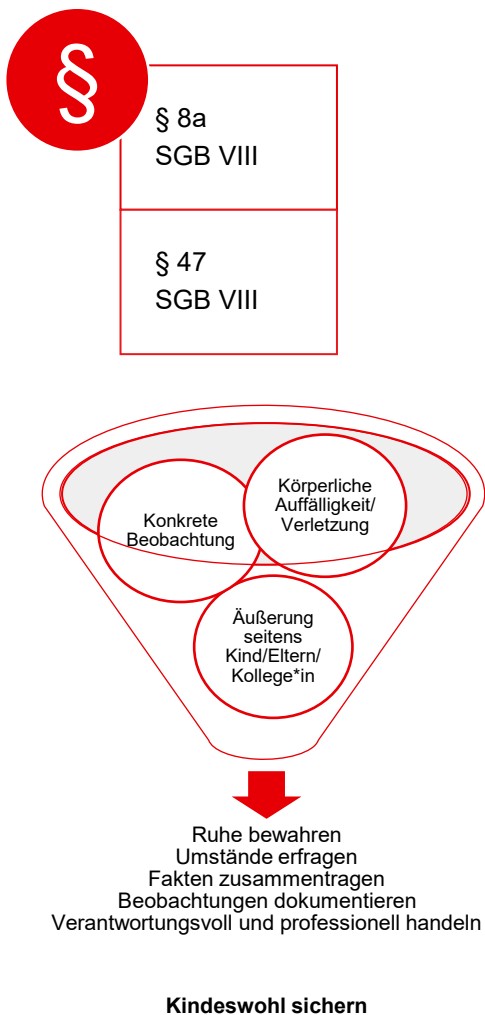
§

§ 8a
SGB VIII

§ 47
SGB VIII

Konkrete Beobachtung

Körperliche Auffälligkeit/ Verletzung

Äußerung seitens Kind/Eltern/ Kollege*in

Ruhe bewahren
Umstände erfragen
Fakten zusammentragen
Beobachtungen dokumentieren
Verantwortungsvoll und professionell handeln

Kindeswohl sichern